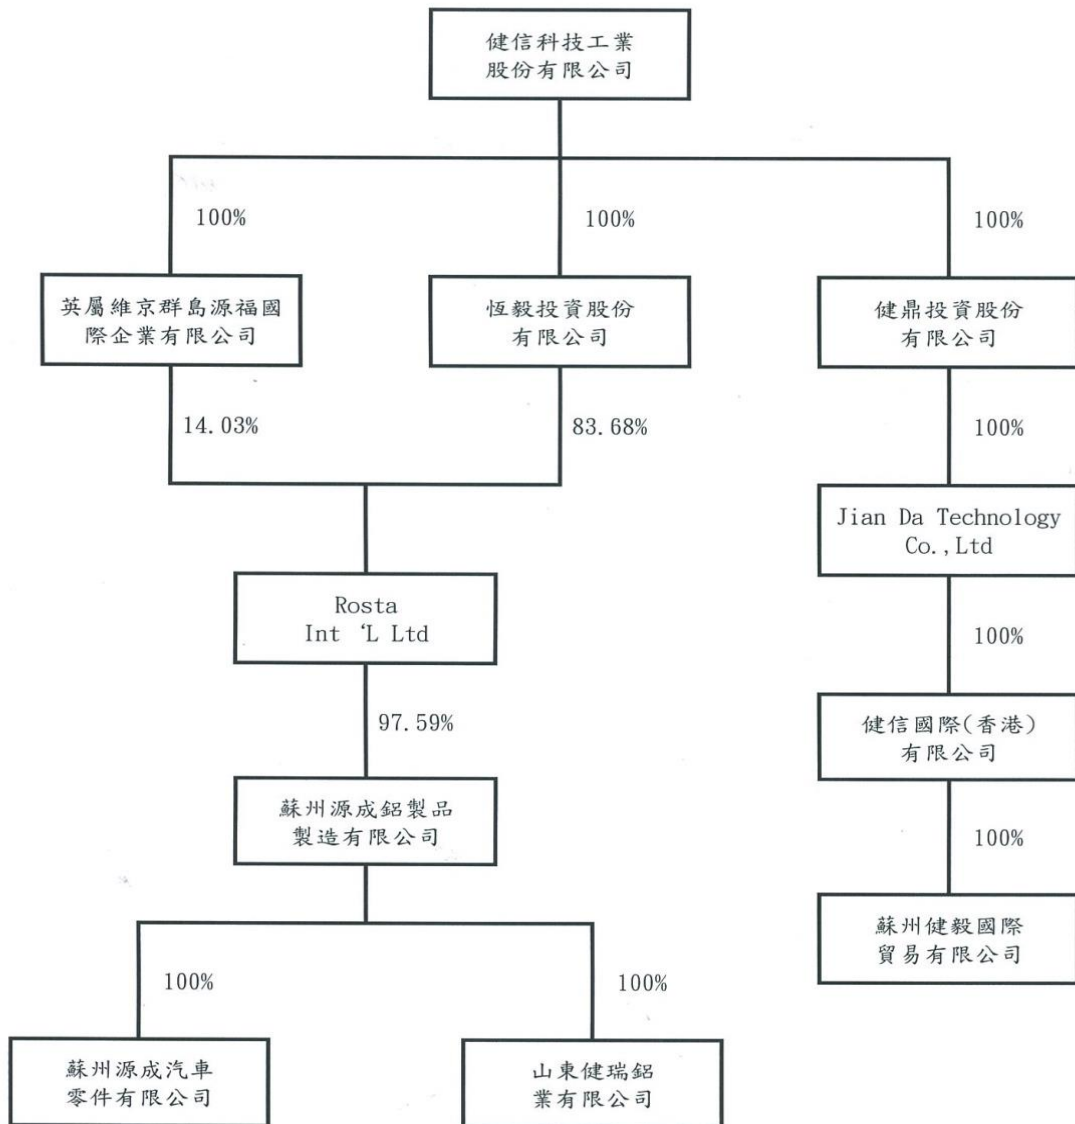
健信科技工業股份有限公司

100%

100%

100%

英屬維京群島源福國際企業有限公司

恆毅投資股份有限公司

健鼎投資股份有限公司

14.03%

83.68%

100%

Jian Da Technology Co.,Ltd

Rosta Int 'L Ltd

100%

97.59%

健信國際(香港)有限公司

蘇州源成鋁製品製造有限公司

100%

蘇州健毅國際貿易有限公司

100%

100%

蘇州源成汽車零件有限公司

山東健瑞鋁業有限公司